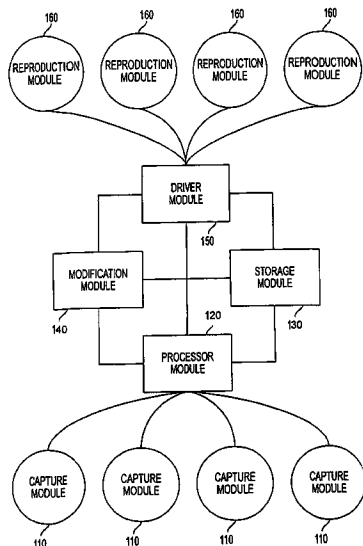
160
160
160
160
REPRODUCTION MODULE
REPRODUCTION MODULE
REPRODUCTION MODULE
REPRODUCTION MODULE

DRIVER MODULE
150

MODIFICATION MODULE
140

STORAGE MODULE
130

120
PROCESSOR MODULE

CAPTURE MODULE
110
CAPTURE MODULE
110
CAPTURE MODULE
110
CAPTURE MODULE
110